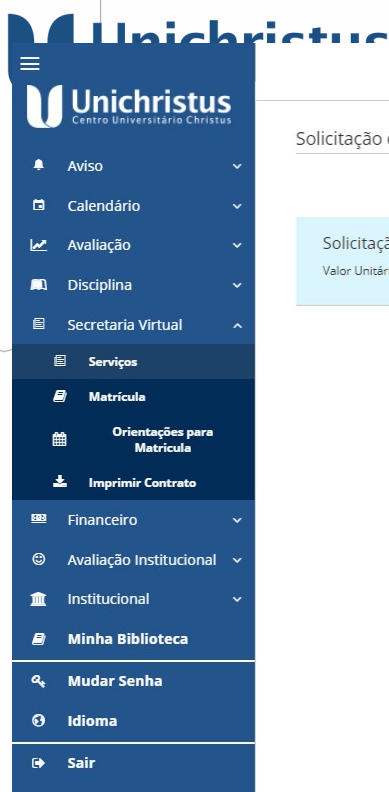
Unichristus

Unichristus
Centro Universitário Christus

Aviso
Calendário
Avaliação
Disciplina
Secretaria Virtual
Serviços
Matrícula
Orientações para Matrícula
Imprimir Contrato
Financeiro
Avaliação Institucional
Institucional
Minha Biblioteca
Mudar Senha
Idioma
Sair

Solicitação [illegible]

Solicitaç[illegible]
Valor Unitár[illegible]